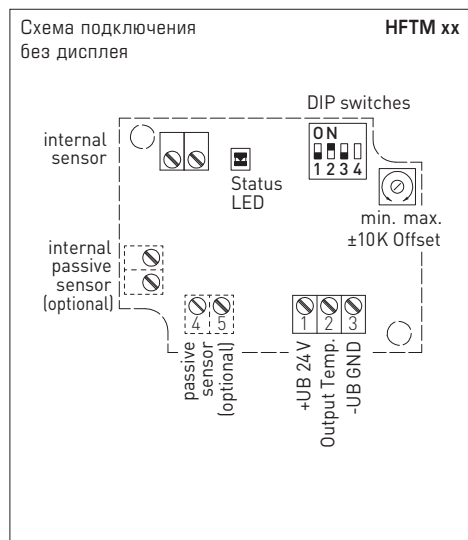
Схема подключения без дисплея

HFTM xx

DIP switches

ON
1 2 3 4

internal sensor

Status LED

min. max.
±10K Offset

internal passive sensor (optional)

4 5

passive sensor (optional)

1 2 3

+UB 24V
Output Temp.
-UB GND